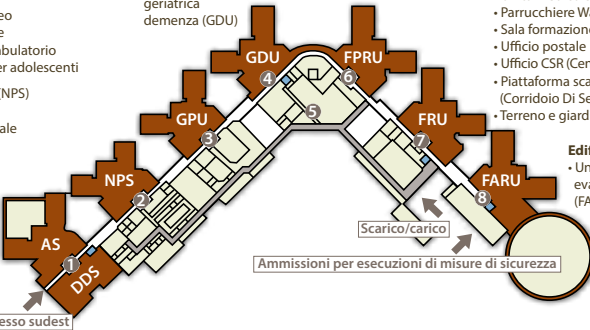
o
e
mbulatorio
er adolescenti
NPS)
ale
geriatrica
demenza (GDU)
• Parrucchiere W
• Sala formazione
• Ufficio postale
• Ufficio CSR (Cen
• Piattaforma sca
(Corridoio Di Se
• Terreno e giard
Edif
• Un
eva
(FA
GDU
FPRU
4
6
5
GPU
3
FRU
7
NPS
2
FARU
8
AS
1
DDS
Scarico/carico
Ammissioni per esecuzioni di misure di sicurezza
esso sudest